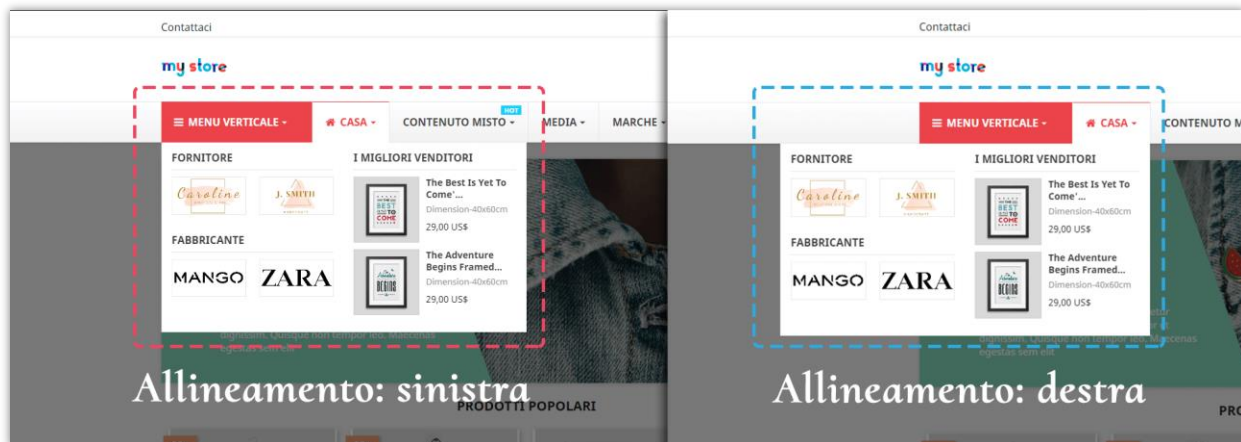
Contattaci

my store

≡ MENU VERTICALE ▾

CASA ▾

CONTENUTO MISTO ▾

HOT

MEDIA ▾

MARCHE ▾

FORNITORE

Caroline

J. SMITH

FABBRICANTE

MANGO

ZARA

I MIGLIORI VENDITORI

The Best Is Yet To Come'...

Dimension-40x60cm

29,00 US$

The Adventure Begins Framed...

Dimension-40x60cm

29,00 US$

Allineamento: sinistra

PRODOTTI POPOLARI

Contattaci

my store

≡ MENU VERTICALE ▾

CASA ▾

CONTENUTO M

FORNITORE

Caroline

J. SMITH

FABBRICANTE

MANGO

ZARA

I MIGLIORI VENDITORI

The Best Is Yet To Come'...

Dimension-40x60cm

29,00 US$

The Adventure Begins Framed...

Dimension-40x60cm

29,00 US$

Allineamento: destra

PRO